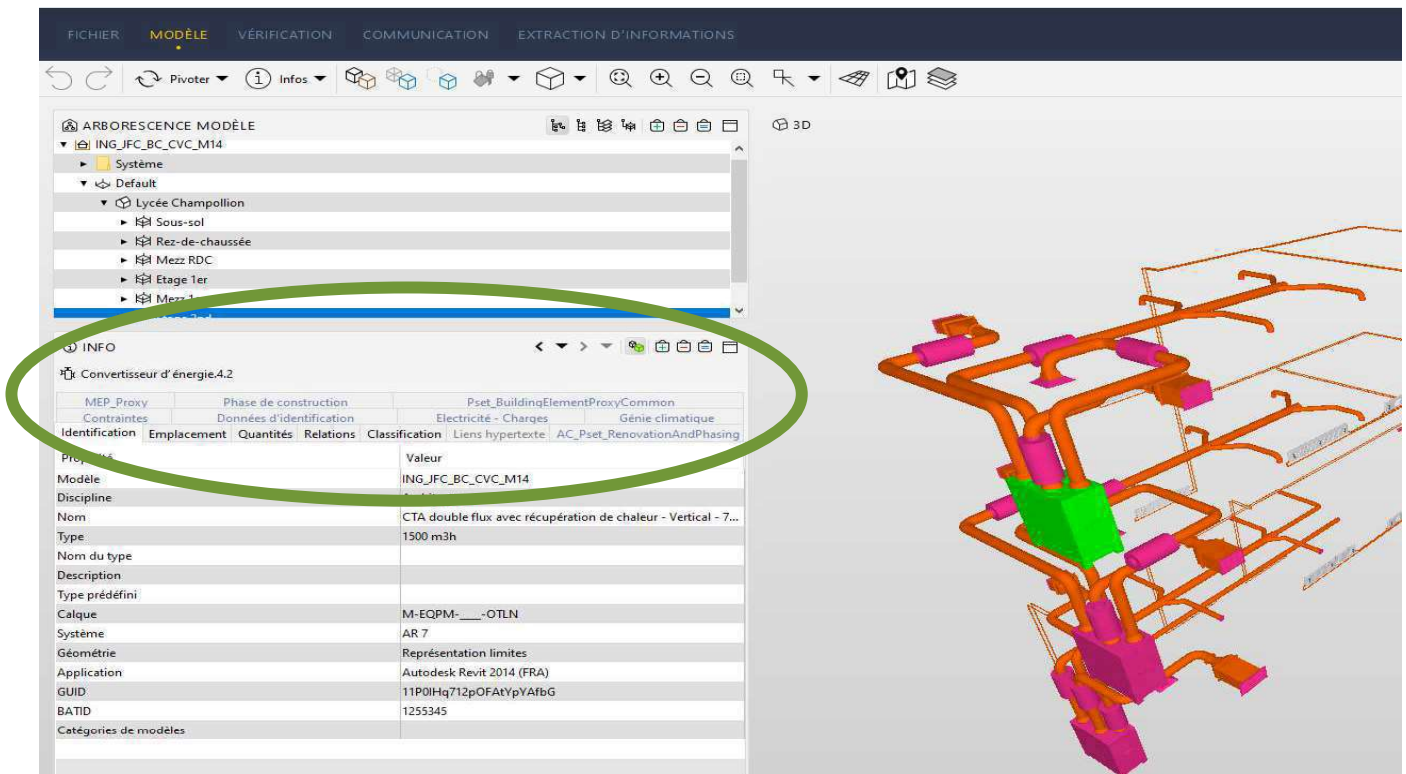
FICHIER MODÈLE VÉRIFICATION COMMUNICATION EXTRACTION D'INFORMATIONS

Pivoter Infos

ARBORESCENCE MODÈLE

3D

ING_JFC_BC_CVC_M14
Système
Default
Lycée Champollion
Sous-sol
Rez-de-chaussée
Mezz RDC
Etage 1er
Mezz 1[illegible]
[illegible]

INFO

Convertisseur d'énergie.4.2

| MEP_Proxy | Phase de construction | Pset_BuildingElementProxyCommon | |
|---|---|---|---|
| Contraintes | Données d'identification | Electricité - Charges | Génie climatique |

Identification | Emplacement | Quantités | Relations | Classification | Liens hypertexte | AC_Pset_RenovationAndPhasing

| Propriété | Valeur |
|---|---|
| Modèle | ING_JFC_BC_CVC_M14 |
| Discipline | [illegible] |
| Nom | CTA double flux avec récupération de chaleur - Vertical - 7... |
| Type | 1500 m3h |
| Nom du type | |
| Description | |
| Type prédéfini | |
| Calque | M-EQPM-___-OTLN |
| Système | AR 7 |
| Géométrie | Représentation limites |
| Application | Autodesk Revit 2014 (FRA) |
| GUID | 11P0IHq712pOFAtYpYAfbG |
| BATID | 1255345 |
| Catégories de modèles | |